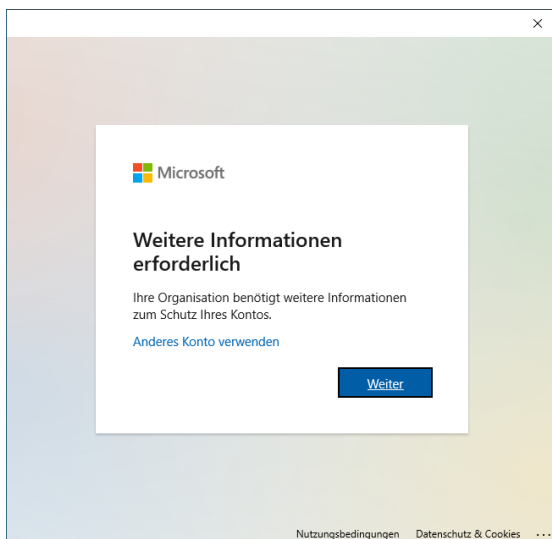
×

Microsoft

Weitere Informationen erforderlich

Ihre Organisation benötigt weitere Informationen zum Schutz Ihres Kontos.

Anderes Konto verwenden

Weiter

Nutzungsbedingungen Datenschutz & Cookies ...